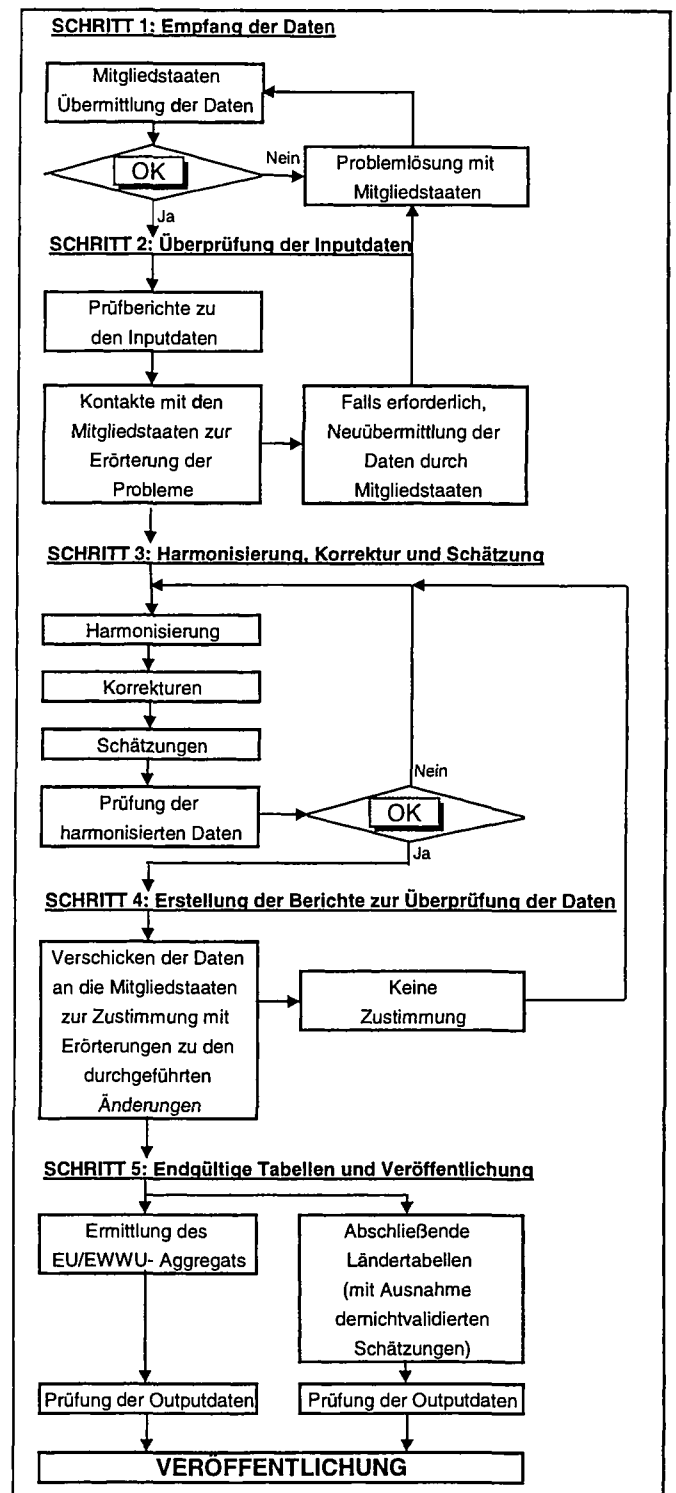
SCHRITT 1: Empfang der Daten

Mitgliedstaaten Übermittlung der Daten

OK

Nein

Problemlösung mit Mitgliedstaaten

Ja

SCHRITT 2: Überprüfung der Inputdaten

Prüfberichte zu den Inputdaten

Kontakte mit den Mitgliedstaaten zur Erörterung der Probleme

Falls erforderlich, Neuübermittlung der Daten durch Mitgliedstaaten

SCHRITT 3: Harmonisierung, Korrektur und Schätzung

Harmonisierung

Korrekturen

Schätzungen

Nein

Prüfung der harmonisierten Daten

OK

Ja

SCHRITT 4: Erstellung der Berichte zur Überprüfung der Daten

Verschicken der Daten an die Mitgliedstaaten zur Zustimmung mit Erörterungen zu den durchgeführten Änderungen

Keine Zustimmung

SCHRITT 5: Endgültige Tabellen und Veröffentlichung

Ermittlung des EU/EWWU- Aggregats

Abschließende Ländertabellen (mit Ausnahme demichtvalidierten Schätzungen)

Prüfung der Outputdaten

Prüfung der Outputdaten

VERÖFFENTLICHUNG